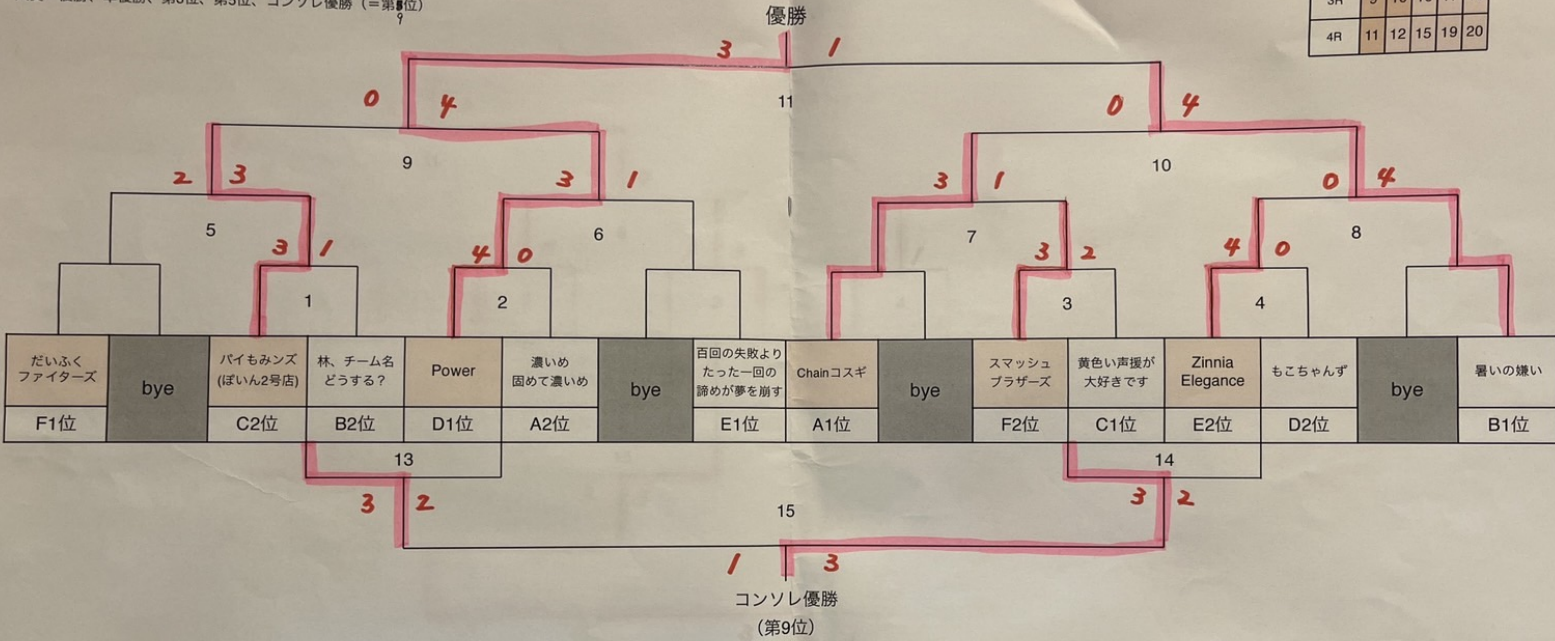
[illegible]、第9位、コンソレ優勝（＝第9位）

優勝

| 3R | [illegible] | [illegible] | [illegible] | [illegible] | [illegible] |
|---|---|---|---|---|---|
| 4R | 11 | 12 | 15 | 19 | 20 |

3 1

11

0 4 0 4

9 10

2 3 3 1 3 1 0 4

5 6 7 8

3 1 4 0 3 2 4 0

1 2 3 4

| だいふくファイターズ | bye | パイもみンズ(ぽいん2号店) | 林、チーム名どうする？ | Power | 濃いめ固めて濃いめ | bye | 百回の失敗よりたった一回の諦めが夢を崩す | Chainコスギ | bye | スマッシュブラザーズ | 黄色い声援が大好きです | Zinnia Elegance | もこちゃんず | bye | 暑いの嫌い |
|---|---|---|---|---|---|---|---|---|---|---|---|---|---|---|---|
| F1位 | | C2位 | B2位 | D1位 | A2位 | | E1位 | A1位 | | F2位 | C1位 | E2位 | D2位 | | B1位 |

13 14

3 2 3 2

15

1 3

コンソレ優勝
（第9位）